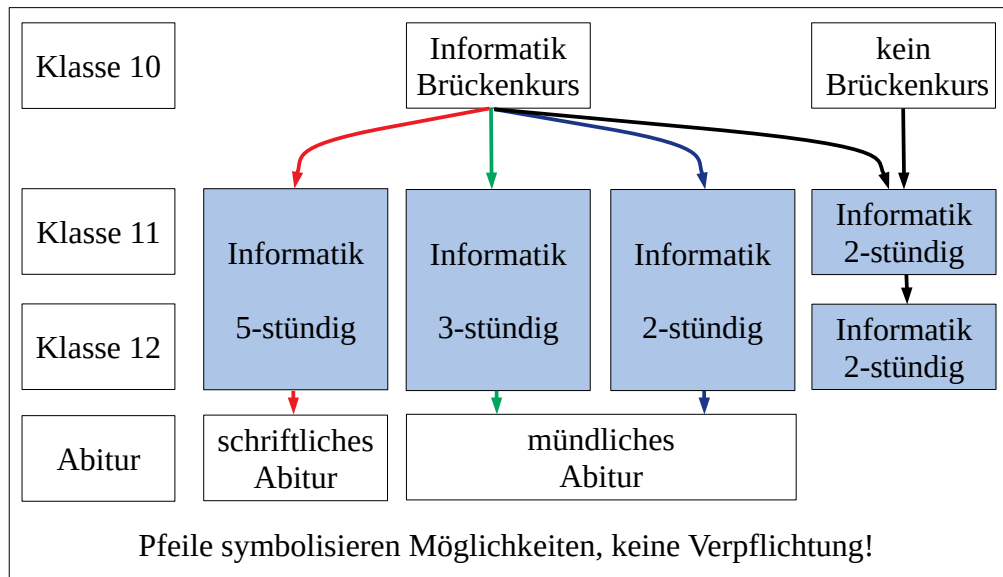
Klasse 10

Informatik Brückenkurs

kein Brückenkurs

Klasse 11

Klasse 12

Informatik 5-stündig

Informatik 3-stündig

Informatik 2-stündig

Informatik 2-stündig

Informatik 2-stündig

Abitur

schriftliches Abitur

mündliches Abitur

Pfeile symbolisieren Möglichkeiten, keine Verpflichtung!